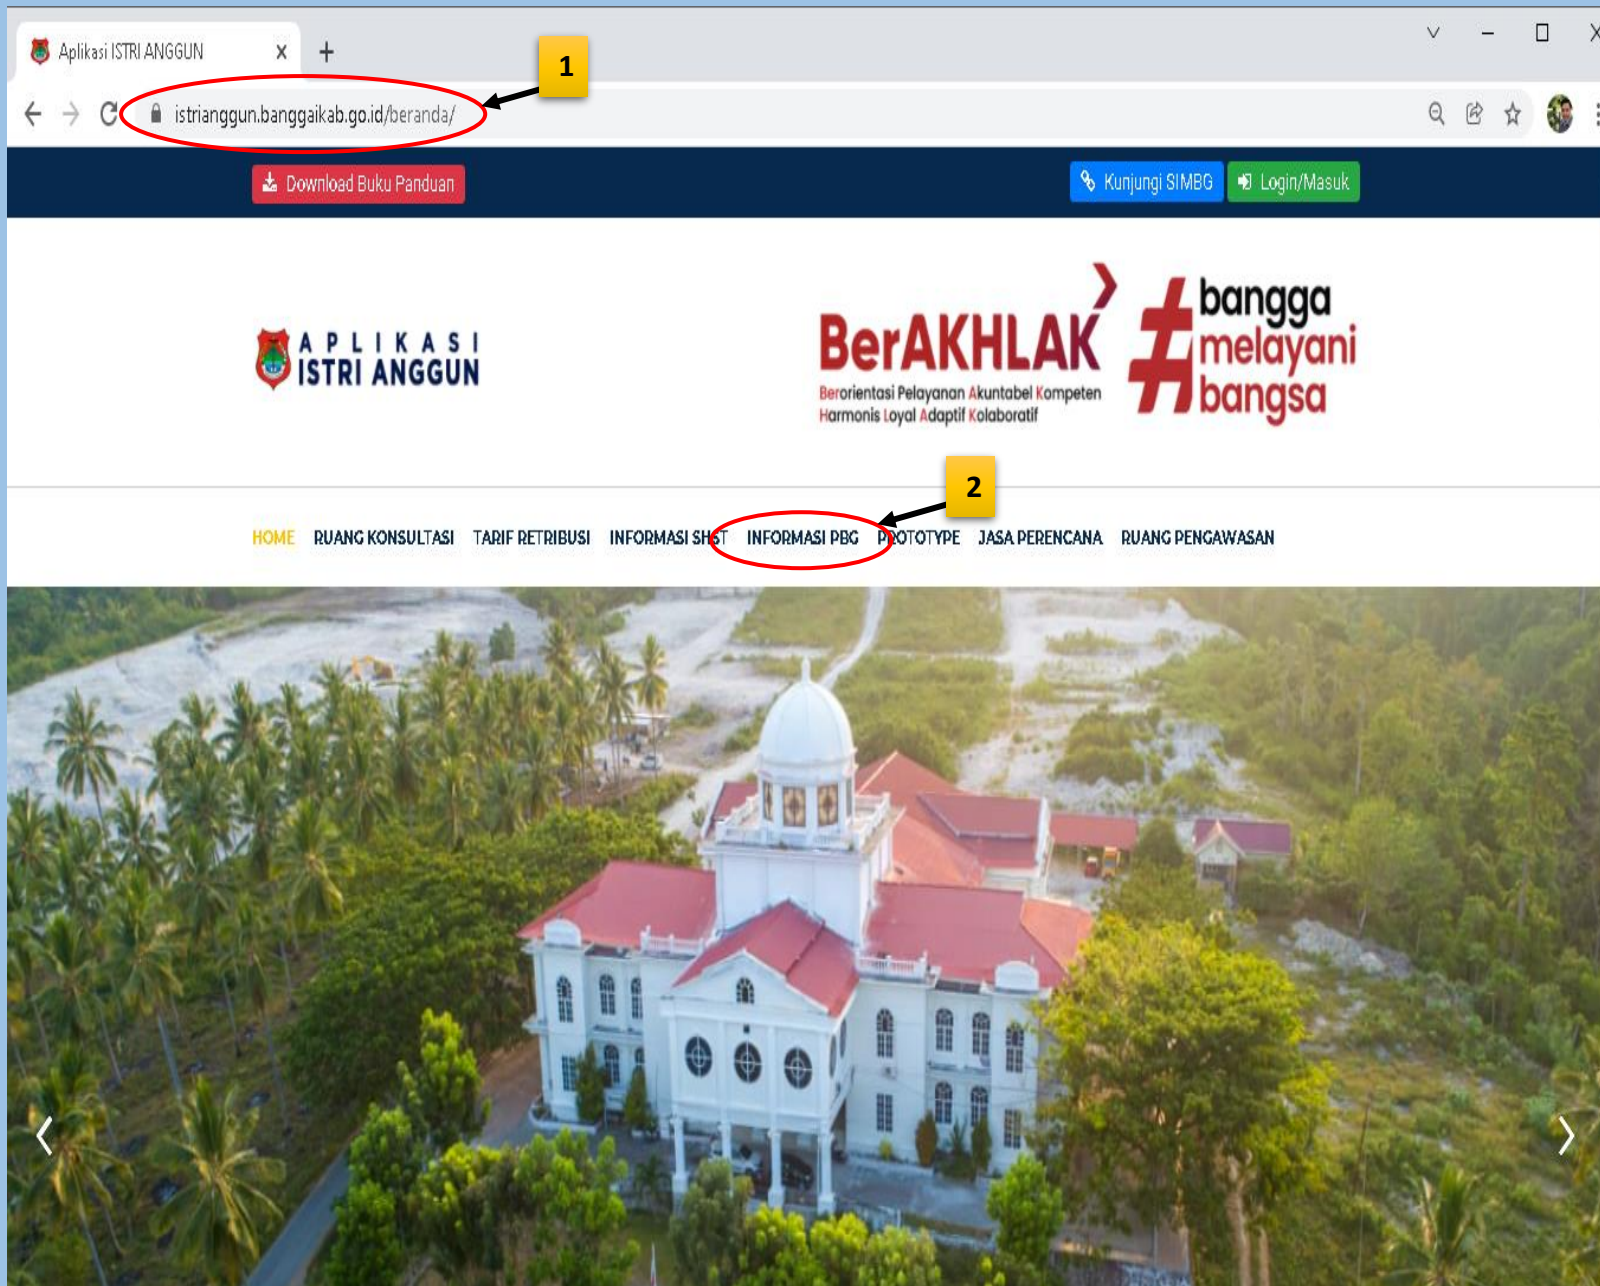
Aplikasi ISTRI ANGGUN

1

istrianggun.banggaikab.go.id/beranda/

Download Buku Panduan

Kunjungi SIMBG

Login/Masuk

APLIKASI ISTRI ANGGUN

BerAKHLAK

Berorientasi Pelayanan Akuntabel Kompeten Harmonis Loyal Adaptif Kolaboratif

#bangga melayani bangsa

2

HOME RUANG KONSULTASI TARIF RETRIBUSI INFORMASI SHST INFORMASI PBG PROTOTYPE JASA PERENCANA RUANG PENGAWASAN